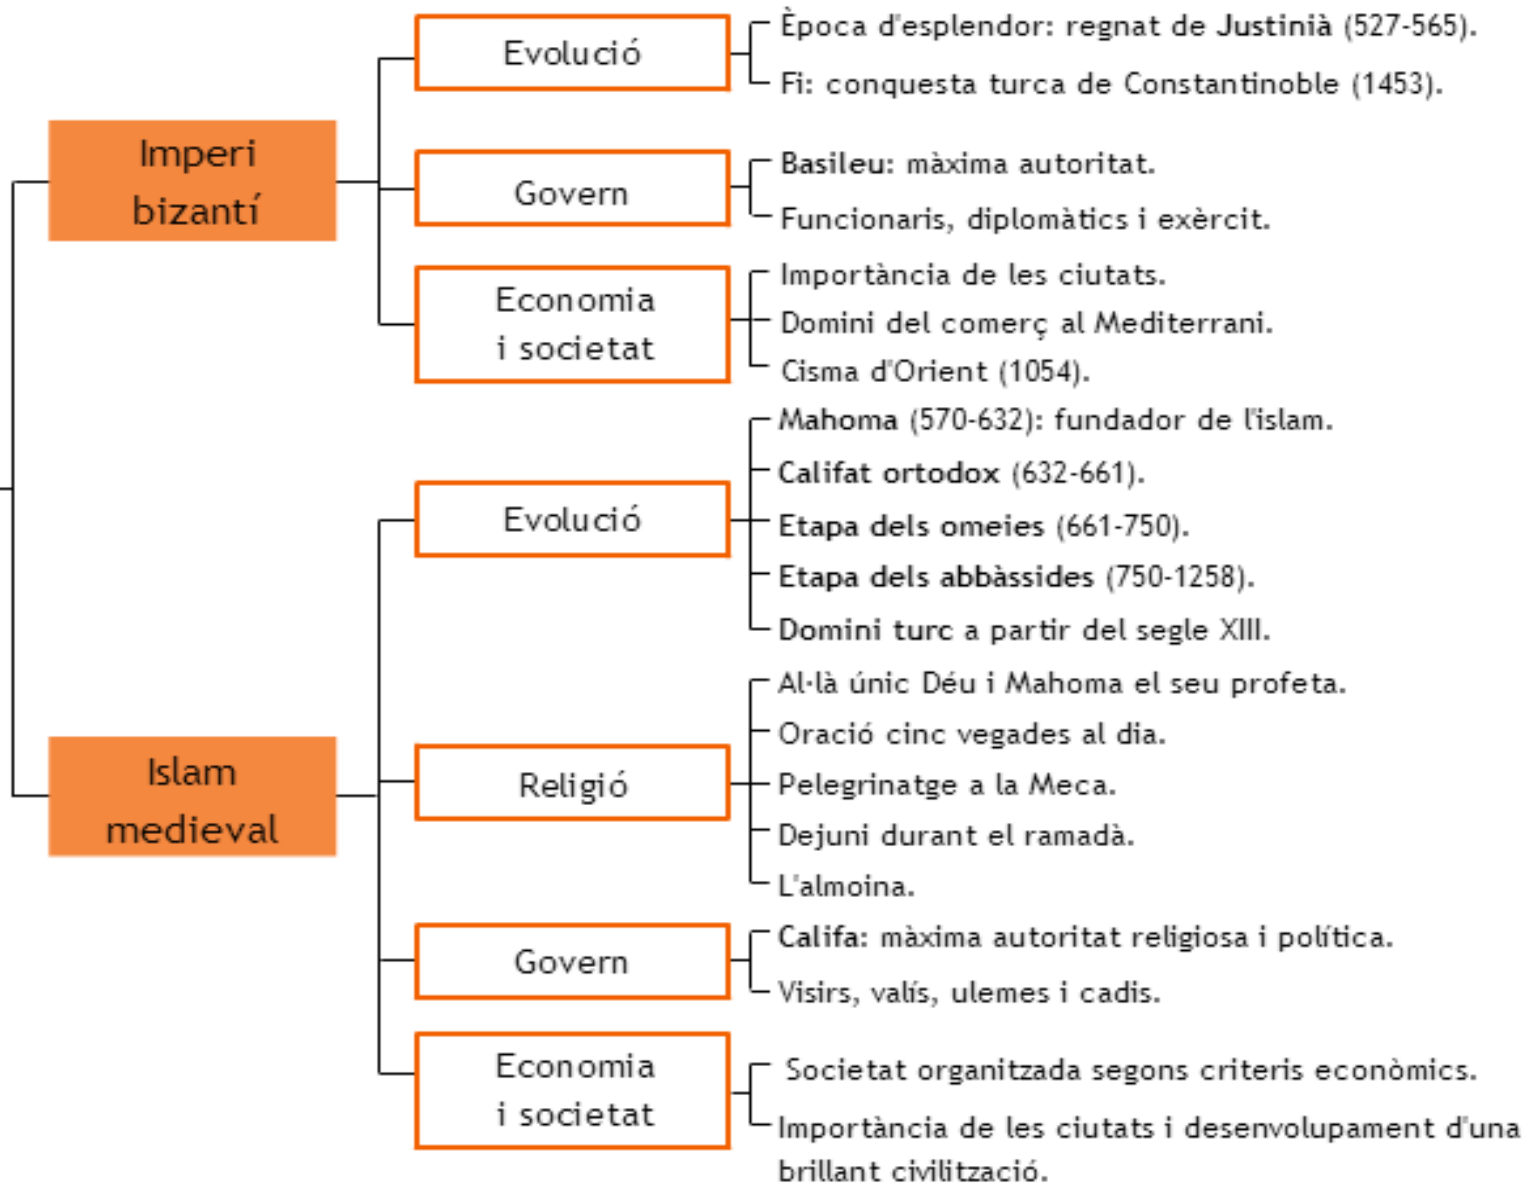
Imperi bizantí

Evolució
Època d'esplendor: regnat de Justinià (527-565).
Fi: conquesta turca de Constantinoble (1453).

Govern
Basileu: màxima autoritat.
Funcionaris, diplomàtics i exèrcit.

Economia i societat
Importància de les ciutats.
Domini del comerç al Mediterrani.
Cisma d'Orient (1054).

Islam medieval

Evolució
Mahoma (570-632): fundador de l'islam.
Califat ortodox (632-661).
Etapa dels omeies (661-750).
Etapa dels abbàssides (750-1258).
Domini turc a partir del segle XIII.

Religió
Al·là únic Déu i Mahoma el seu profeta.
Oració cinc vegades al dia.
Pelegrinatge a la Meca.
Dejuni durant el ramadà.
L'almoina.

Govern
Califa: màxima autoritat religiosa i política.
Visirs, valís, ulemes i cadis.

Economia i societat
Societat organitzada segons criteris econòmics.
Importància de les ciutats i desenvolupament d'una brillant civilització.